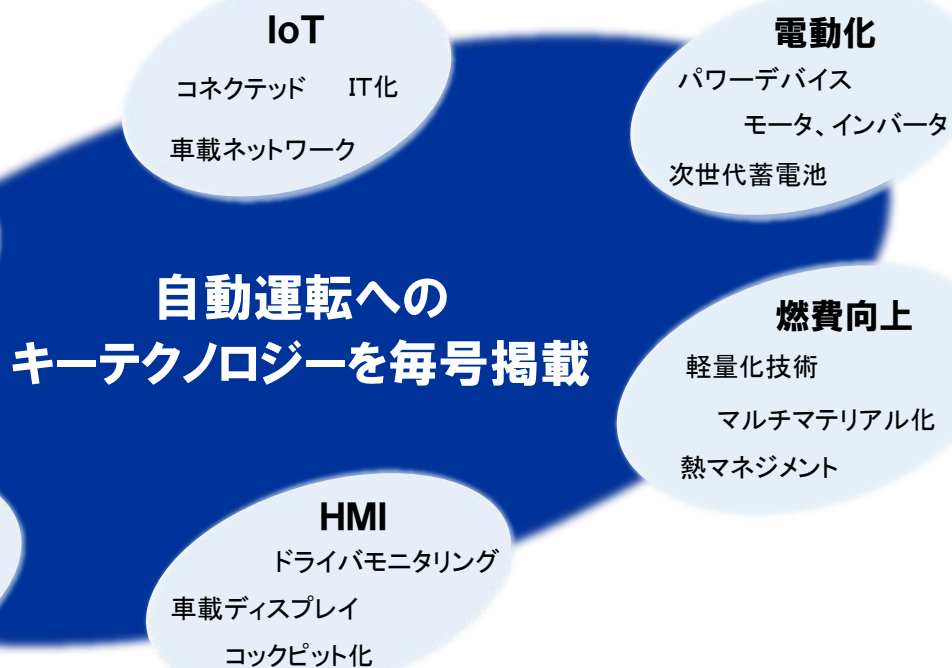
IoT
コネクテッド IT化
車載ネットワーク

電動化
パワーデバイス
モータ、インバータ
次世代蓄電池

自動運転への
キーテクノロジーを毎号掲載

燃費向上
軽量化技術
マルチマテリアル化
熱マネジメント

HMI
ドライバモニタリング
車載ディスプレイ
コックピット化